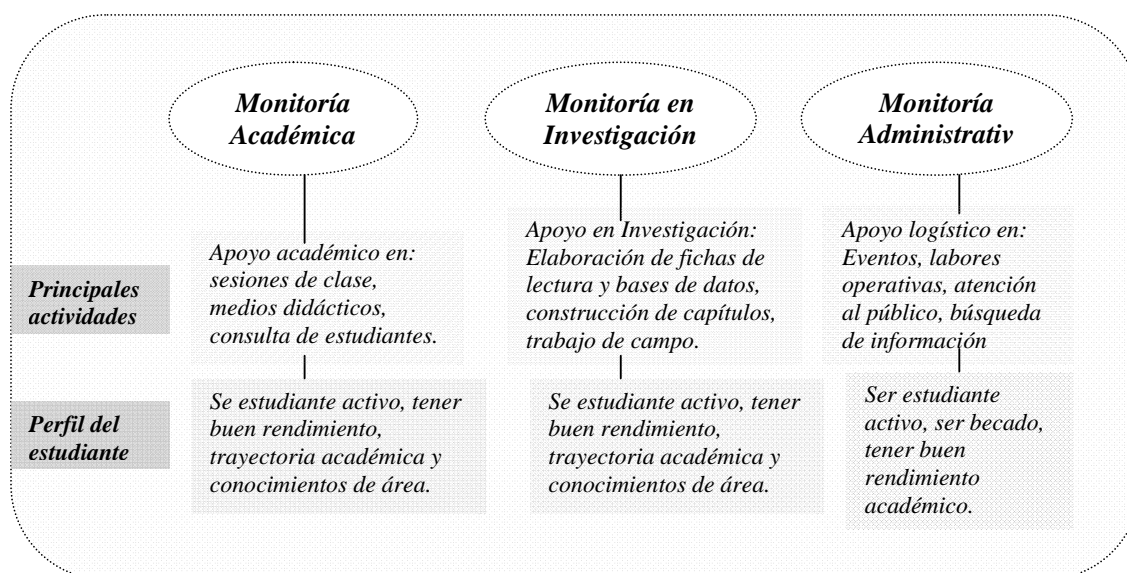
Monitoría Académica

Monitoría en Investigación

Monitoría Administrativ

Apoyo académico en: sesiones de clase, medios didácticos, consulta de estudiantes.

Apoyo en Investigación: Elaboración de fichas de lectura y bases de datos, construcción de capítulos, trabajo de campo.

Apoyo logístico en: Eventos, labores operativas, atención al público, búsqueda de información

Principales actividades

Perfil del estudiante

Se estudiante activo, tener buen rendimiento, trayectoria académica y conocimientos de área.

Se estudiante activo, tener buen rendimiento, trayectoria académica y conocimientos de área.

Ser estudiante activo, ser becado, tener buen rendimiento académico.